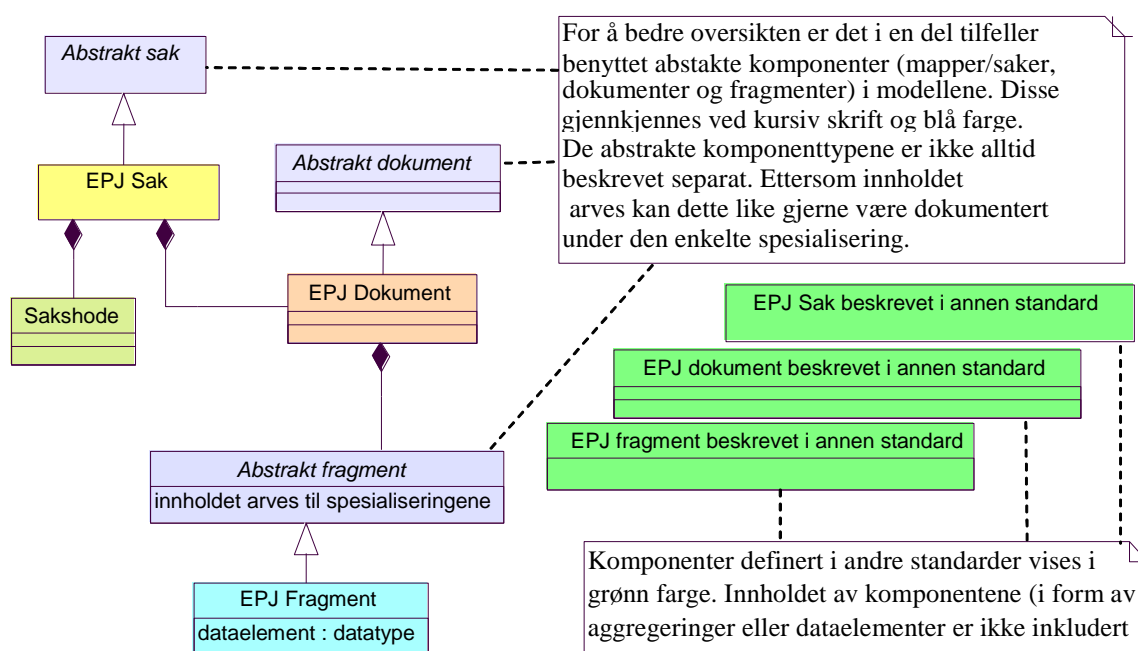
Abstrakt sak

EPJ Sak

Sakshode

Abstrakt dokument

EPJ Dokument

Abstrakt fragment
innholdet arves til spesialiseringene

EPJ Fragment
dataelement : datatype

For å bedre oversikten er det i en del tilfeller benyttet abstakte komponenter (mapper/saker, dokumenter og fragmenter) i modellene. Disse gjennkjennes ved kursiv skrift og blå farge. De abstrakte komponenttypene er ikke alltid beskrevet separat. Ettersom innholdet arves kan dette like gjerne være dokumentert under den enkelte spesialisering.

EPJ Sak beskrevet i annen standard

EPJ dokument beskrevet i annen standard

EPJ fragment beskrevet i annen standard

Komponenter definert i andre standarder vises i grønn farge. Innholdet av komponentene (i form av aggregeringer eller dataelementer er ikke inkludert